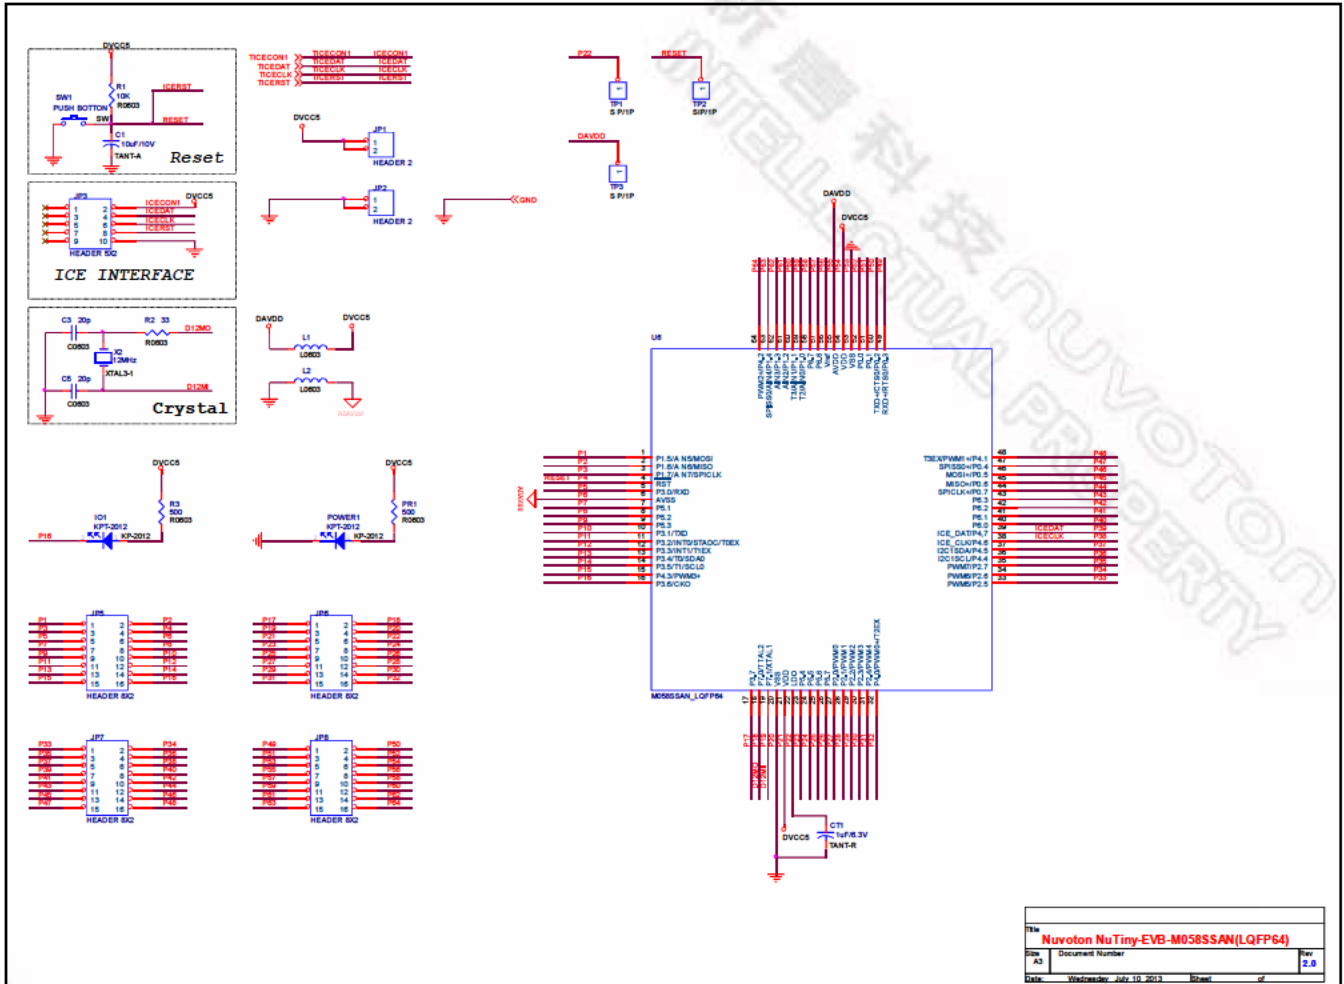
DVCC5
R1
10K
R0603
SW1
PUSH BOTTON
SW
ICERST
RESET
C1
10uF/10V
TANT-A
Reset

JP3
ICECON1
ICEDAT
ICECLK
ICERST
DVCC5
HEADER 5X2
ICE INTERFACE

C3 20p
C0603
R2 33
R0603
D12MO
X2
12MHz
XTAL3-1
C5 20p
C0603
D12MI
Crystal

TICECON1 TICECON1 ICECON1
TICEDAT TICEDAT ICEDAT
TICECLK TICECLK ICECLK
TICERST TICERST ICERST

DVCC5
JP1
HEADER 2
JP2
HEADER 2
GND

DAVDD
L1
L0603
DVCC5
L2
L0603

P22
TP1
S P/1P
RESET
TP2
SIP/1P
DAVDD
TP3
S P/1P

DAVDD
DVCC5
U6

P1.5/A N5/MOSI
P1.6/A N6/MISO
P1.7/A N7/SPICLK
RST
P3.0/RXD
AVSS
P5.1
P5.2
P5.3
P3.1/TXD
P3.2/INT0/STADC/T0EX
P3.3/INT1/T1EX
P3.4/T0/SDA0
P3.5/T1/SCL0
P4.3/PWM3+
P3.6/CKO

T3EX/PWM1+/P4.1
SPISS0+/P0.4
MOSI+/P0.5
MISO+/P0.6
SPICLK+/P0.7
P6.3
P6.2
P6.1
P6.0
ICE_DAT/P4.7
ICE_CLK/P4.6
I2C1SDA/P4.5
I2C1SCL/P4.4
PWM7/P2.7
PWM6/P2.6
PWM5/P2.5

ICEDAT
ICECLK

M058SSAN_LQFP64

DVCC5
R3
500
R0603
IO1
KPT-2012
KP-2012
P16

DVCC5
PR1
500
R0603
POWER1
KPT-2012
KP-2012

JP5
HEADER 8X2
JP6
HEADER 8X2
JP7
HEADER 8X2
JP8
HEADER 8X2

CT1
1uF/6.3V
TANT-R
DVCC5

新唐科技
NUVOTON INTELLECTUAL PROPERTY

Title
Nuvoton NuTiny-EVB-M058SSAN(LQFP64)
Size A3
Document Number
Rev 2.0
Date: Wednesday, July 10, 2013
Sheet of